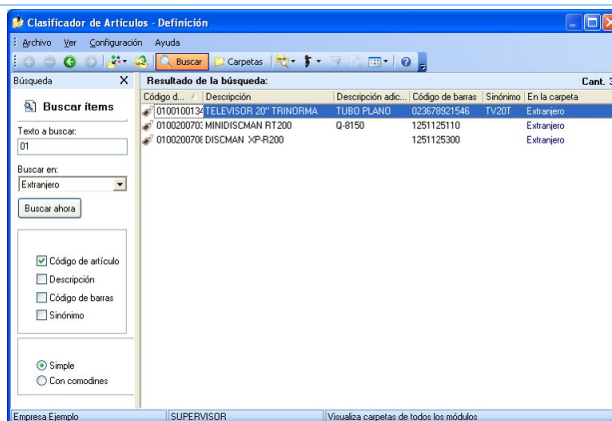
Clasificador de Artículos - Definición

Archivo Ver Configuración Ayuda

Buscar Carpetas

Búsqueda X

Buscar ítems

Texto a buscar:
01

Buscar en:
Extranjero

Buscar ahora

Código de artículo
Descripción
Código de barras
Sinónimo

Simple
Con comodines

Resultado de la búsqueda: Cant. 3

| Código d... | Descripción | Descripción adic... | Código de barras | Sinónimo | En la carpeta |
|---|---|---|---|---|---|
| 010010013 | TELEVISOR 20" TRINORMA | TUBO PLANO | 023678921546 | TV20T | Extranjero |
| 010020070 | MINIDISCMAN RT200 | Q-8150 | 1251125110 | | Extranjero |
| 010020070 | DISCMAN XP-R200 | | 1251125300 | | Extranjero |

Empresa Ejemplo | SUPERVISOR | Visualiza carpetas de todos los módulos